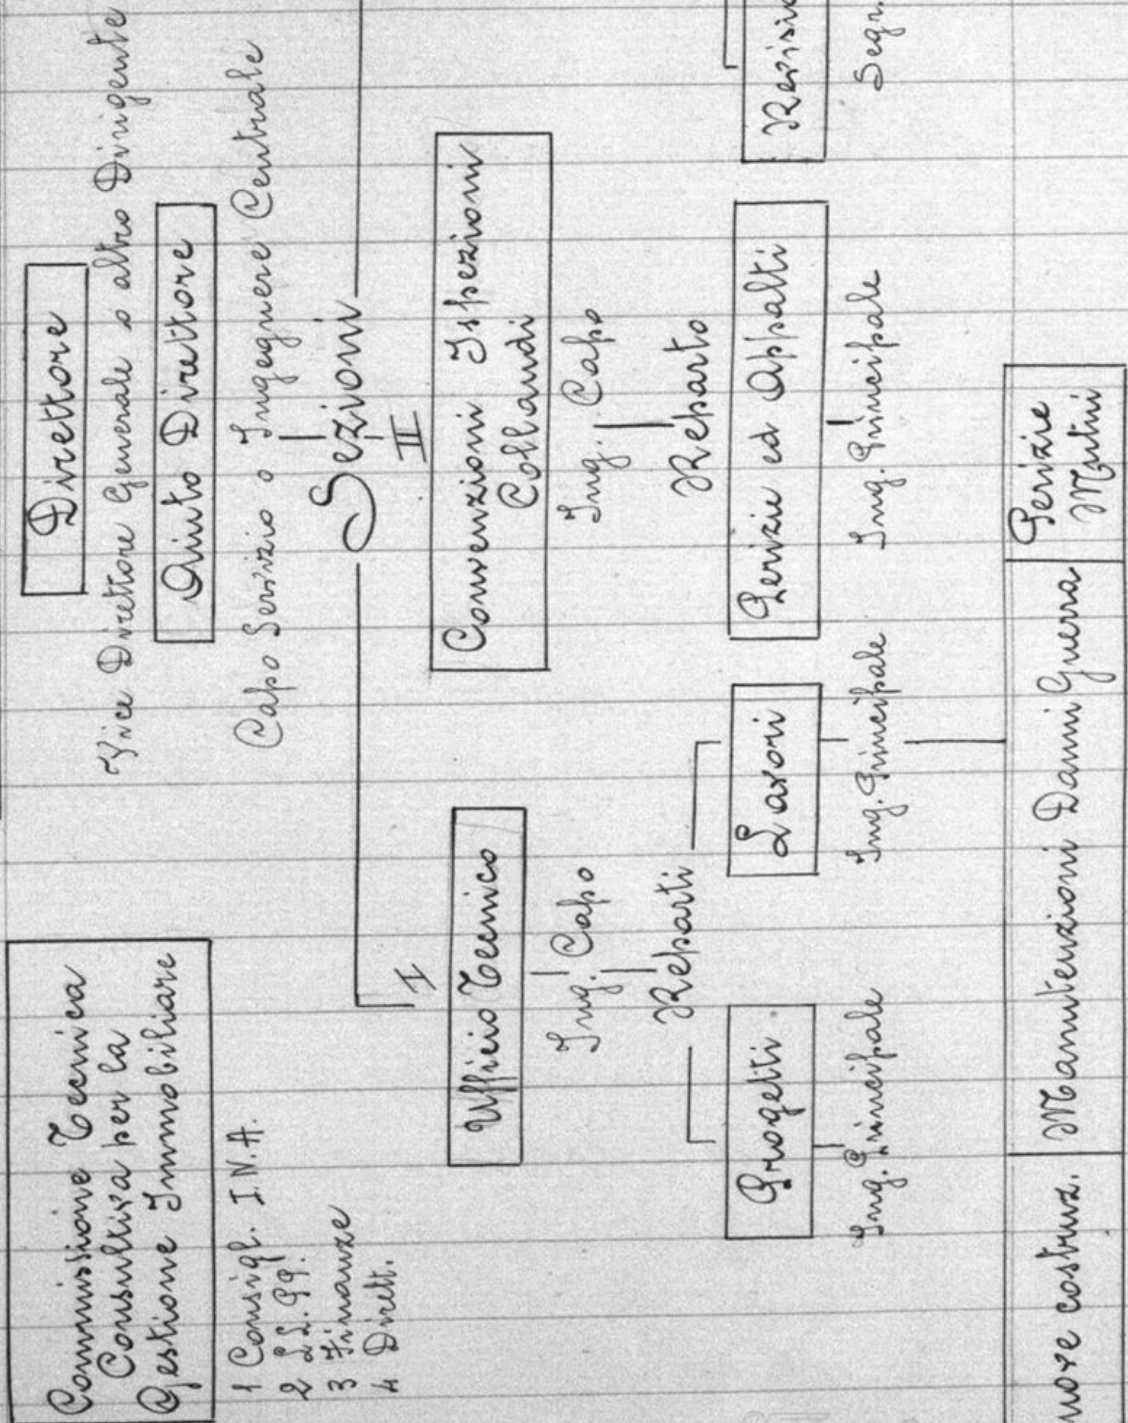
Direttore

Vice Direttore Generale o altro Dirigente

Aiuto Direttore

Capo Servizio o Ingegnere Centrale

Sezioni

Commissione Tecnica Consultiva per la Gestione Immobiliare

1 Consigl. I.N.A.
2 LL.PP.
3 Finanze
4 Dirett.

I

Ufficio Tecnico

Ing. Capo

Reparti

Progetti

Ing. Principale

Lavori

Ing. Principale

II

Convenzioni Ispezioni Collaudi

Ing. Capo

Reparto

Servizi ed Appalti

Ing. Principale

Revisio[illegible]

Segr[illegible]

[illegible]uove costruz.

Manutenzioni Danni guerra

Servizi Mutui